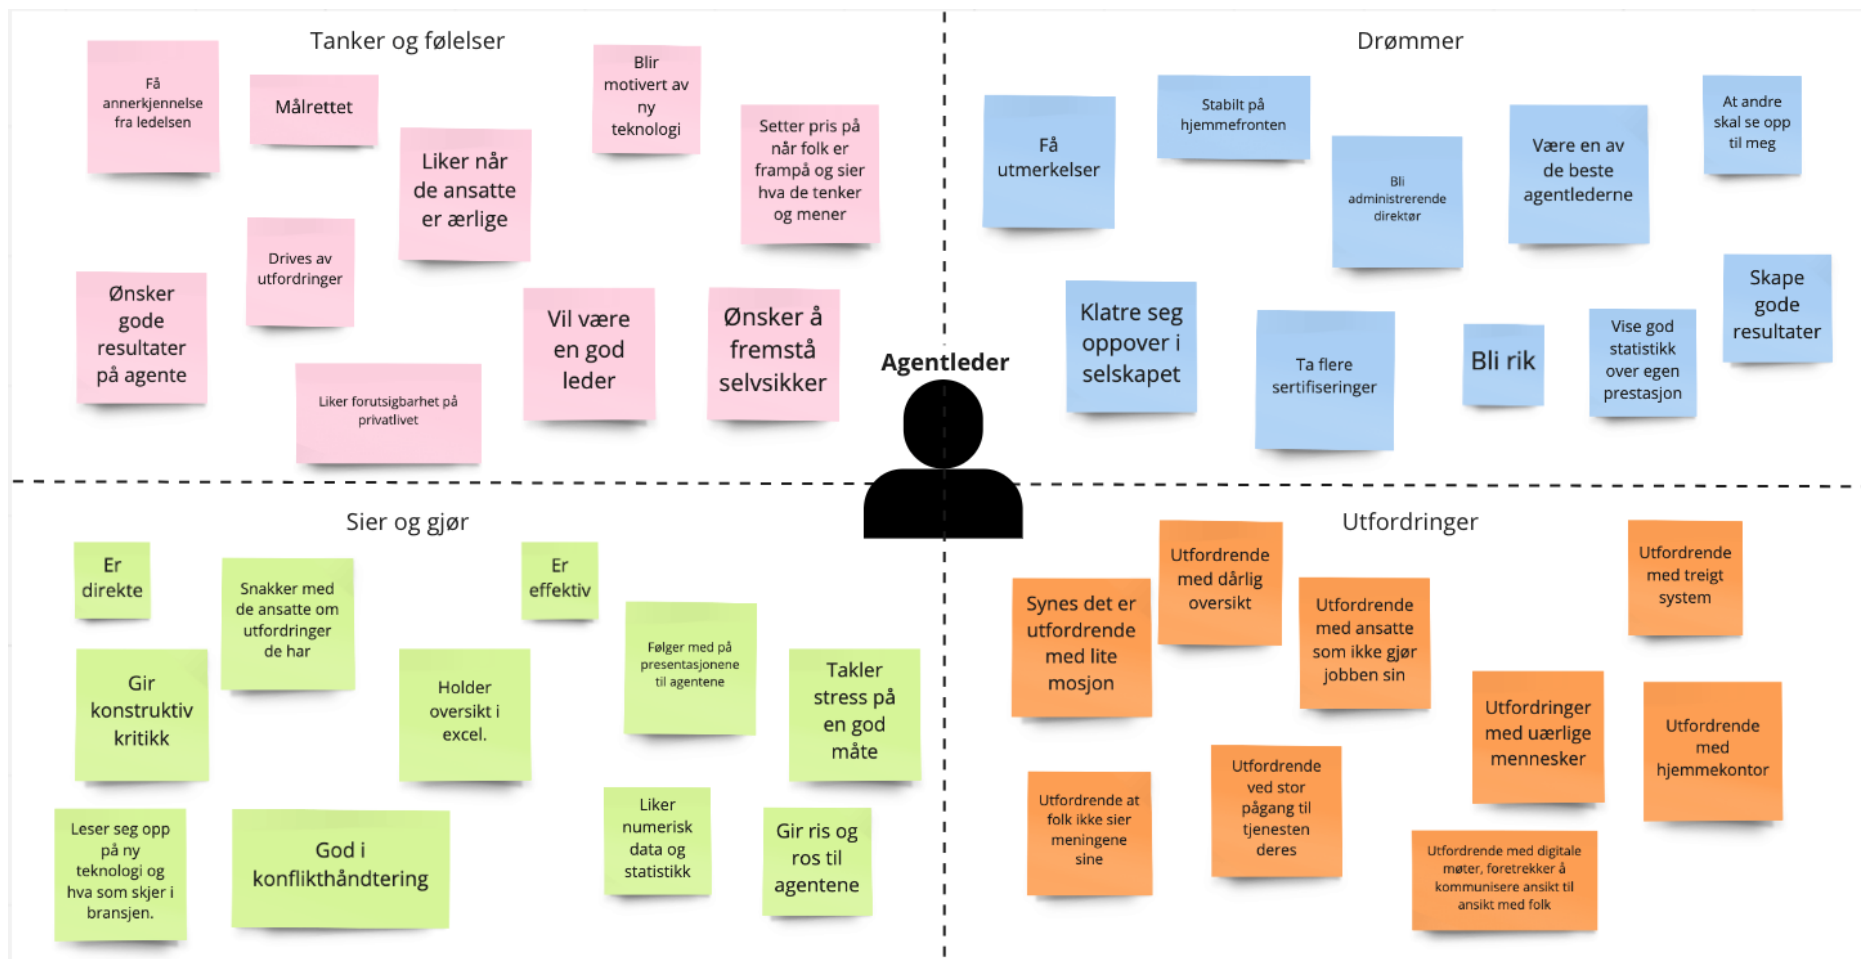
Tanker og følelser

Få annerkjennelse fra ledelsen

Målrettet

Blir motivert av ny teknologi

Setter pris på når folk er frampå og sier hva de tenker og mener

Liker når de ansatte er ærlige

Drives av utfordringer

Ønsker gode resultater på agente

Vil være en god leder

Ønsker å fremstå selvsikker

Liker forutsigbarhet på privatlivet

Drømmer

Få utmerkelser

Stabilt på hjemmefronten

Bli administrerende direktør

Være en av de beste agentlederne

At andre skal se opp til meg

Klatre seg oppover i selskapet

Ta flere sertifiseringer

Bli rik

Vise god statistikk over egen prestasjon

Skape gode resultater

Agentleder

Sier og gjør

Er direkte

Snakker med de ansatte om utfordringer de har

Er effektiv

Følger med på presentasjonene til agentene

Gir konstruktiv kritikk

Holder oversikt i excel.

Takler stress på en god måte

Leser seg opp på ny teknologi og hva som skjer i bransjen.

God i konflikthåndtering

Liker numerisk data og statistikk

Gir ris og ros til agentene

Utfordringer

Utfordrende med dårlig oversikt

Synes det er utfordrende med lite mosjon

Utfordrende med ansatte som ikke gjør jobben sin

Utfordrende med treigt system

Utfordringer med uærlige mennesker

Utfordrende med hjemmekontor

Utfordrende at folk ikke sier meningene sine

Utfordrende ved stor pågang til tjenesten deres

Utfordrende med digitale møter, foretrekker å kommunisere ansikt til ansikt med folk